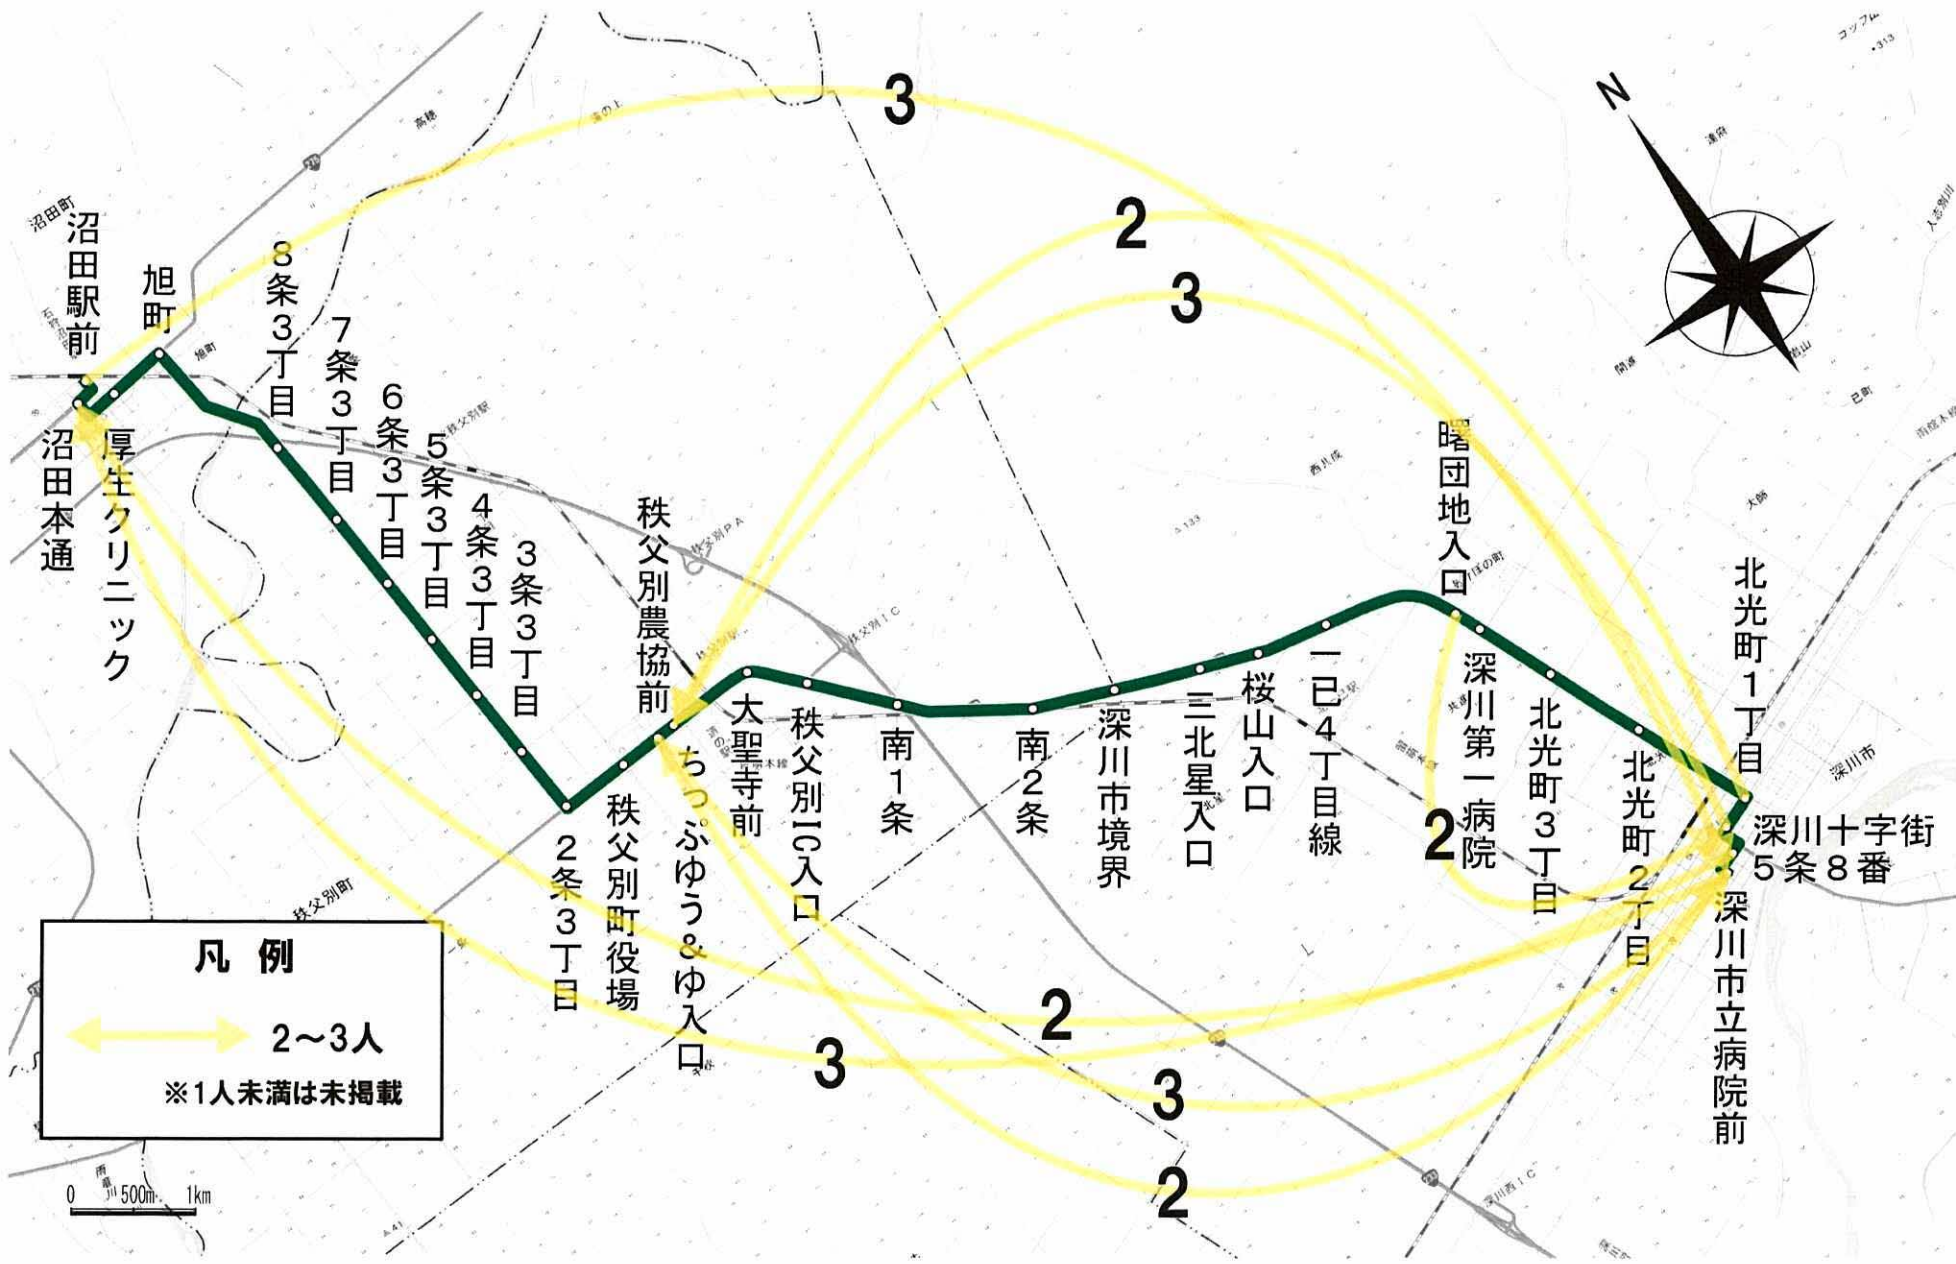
沼田駅前
沼田本通
厚生クリニック
旭町
8条3丁目
7条3丁目
6条3丁目
5条3丁目
4条3丁目
3条3丁目
2条3丁目
秩父別町役場
秩父別農協前
ちっぷゆう&ゆ入口
大聖寺前
秩父別IC入口
南1条
南2条
深川市境界
三北星入口
桜山入口
一已4丁目線
曙団地入口
深川第一病院
北光町3丁目
北光町2丁目
北光町1丁目
深川十字街5条8番
深川市立病院前
N
3
2
3
2
2
3
3
2
凡 例
2～3人
※1人未満は未掲載
0 500m 1km